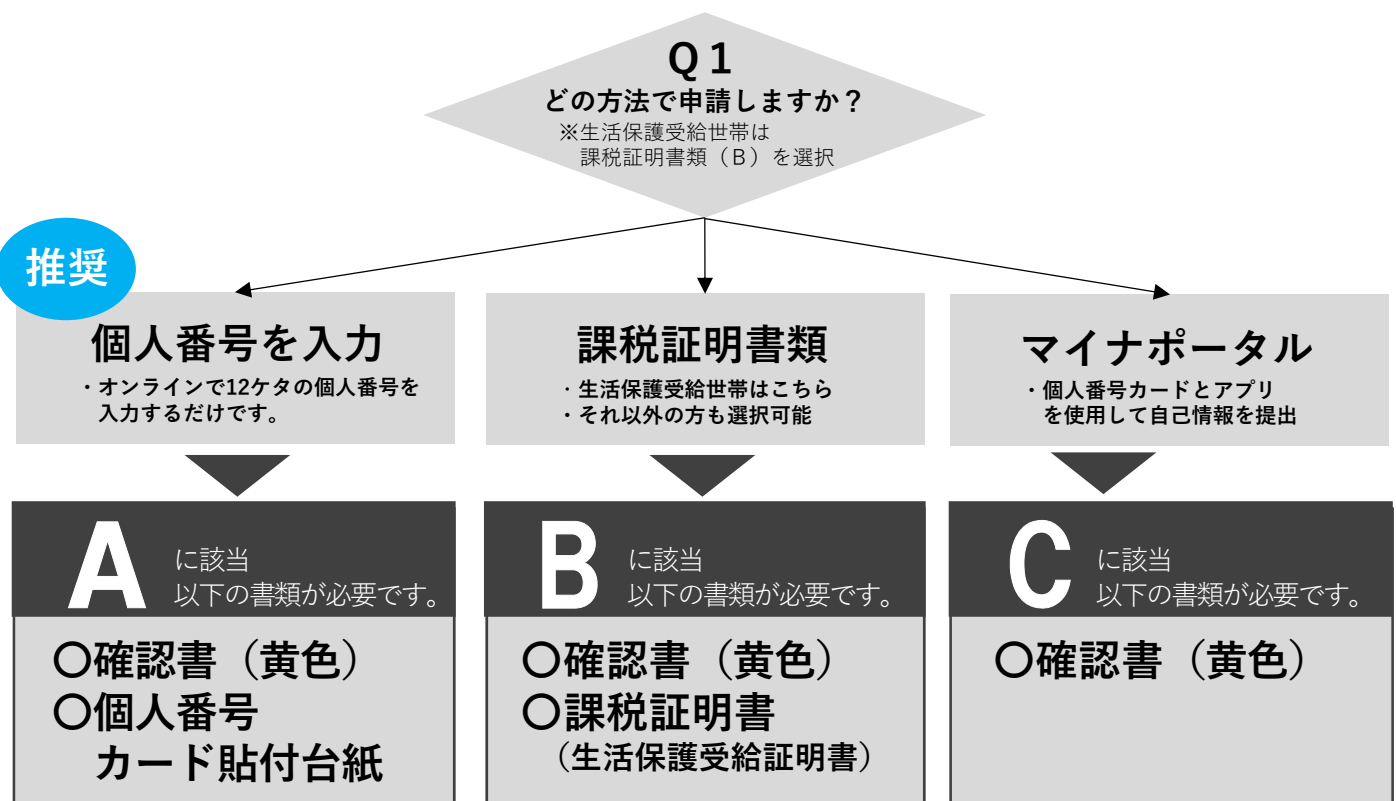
Q１
どの方法で申請しますか？
※生活保護受給世帯は
課税証明書類（B）を選択

推奨

個人番号を入力
・オンラインで12ケタの個人番号を
入力するだけです。

A に該当
以下の書類が必要です。

〇確認書（黄色）
〇個人番号
カード貼付台紙

課税証明書類
・生活保護受給世帯はこちら
・それ以外の方も選択可能

B に該当
以下の書類が必要です。

〇確認書（黄色）
〇課税証明書
（生活保護受給証明書）

マイナポータル
・個人番号カードとアプリ
を使用して自己情報を提出

C に該当
以下の書類が必要です。

〇確認書（黄色）